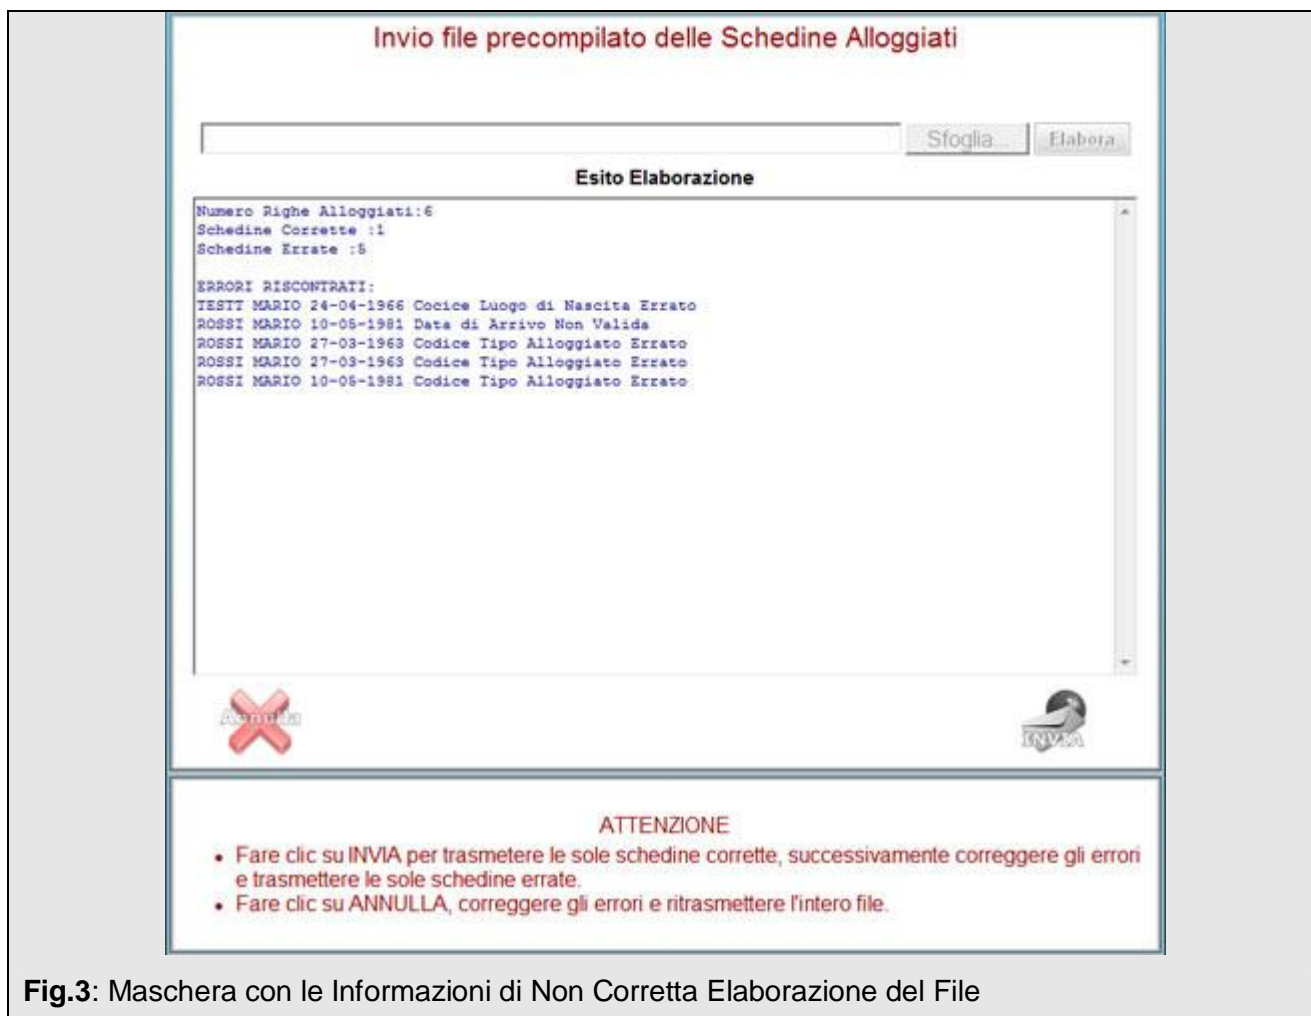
Invio file precompilato delle Schedine Alloggiati

Sfoglia... Elabora

Esito Elaborazione

Numero Righe Alloggiati:6
Schedine Corrette :1
Schedine Errate :5

ERRORI RISCONTRATI:
TESTT MARIO 24-04-1966 Cocice Luogo di Nascita Errato
ROSSI MARIO 10-05-1981 Data di Arrivo Non Valida
ROSSI MARIO 27-03-1963 Codice Tipo Alloggiato Errato
ROSSI MARIO 27-03-1963 Codice Tipo Alloggiato Errato
ROSSI MARIO 10-05-1981 Codice Tipo Alloggiato Errato

Annulla

INVIA

ATTENZIONE

- Fare clic su INVIA per trasmetere le sole schedine corrette, successivamente correggere gli errori e trasmettere le sole schedine errate.
- Fare clic su ANNULLA, correggere gli errori e ritrasmettere l'intero file.

**Fig.3**: Maschera con le Informazioni di Non Corretta Elaborazione del File